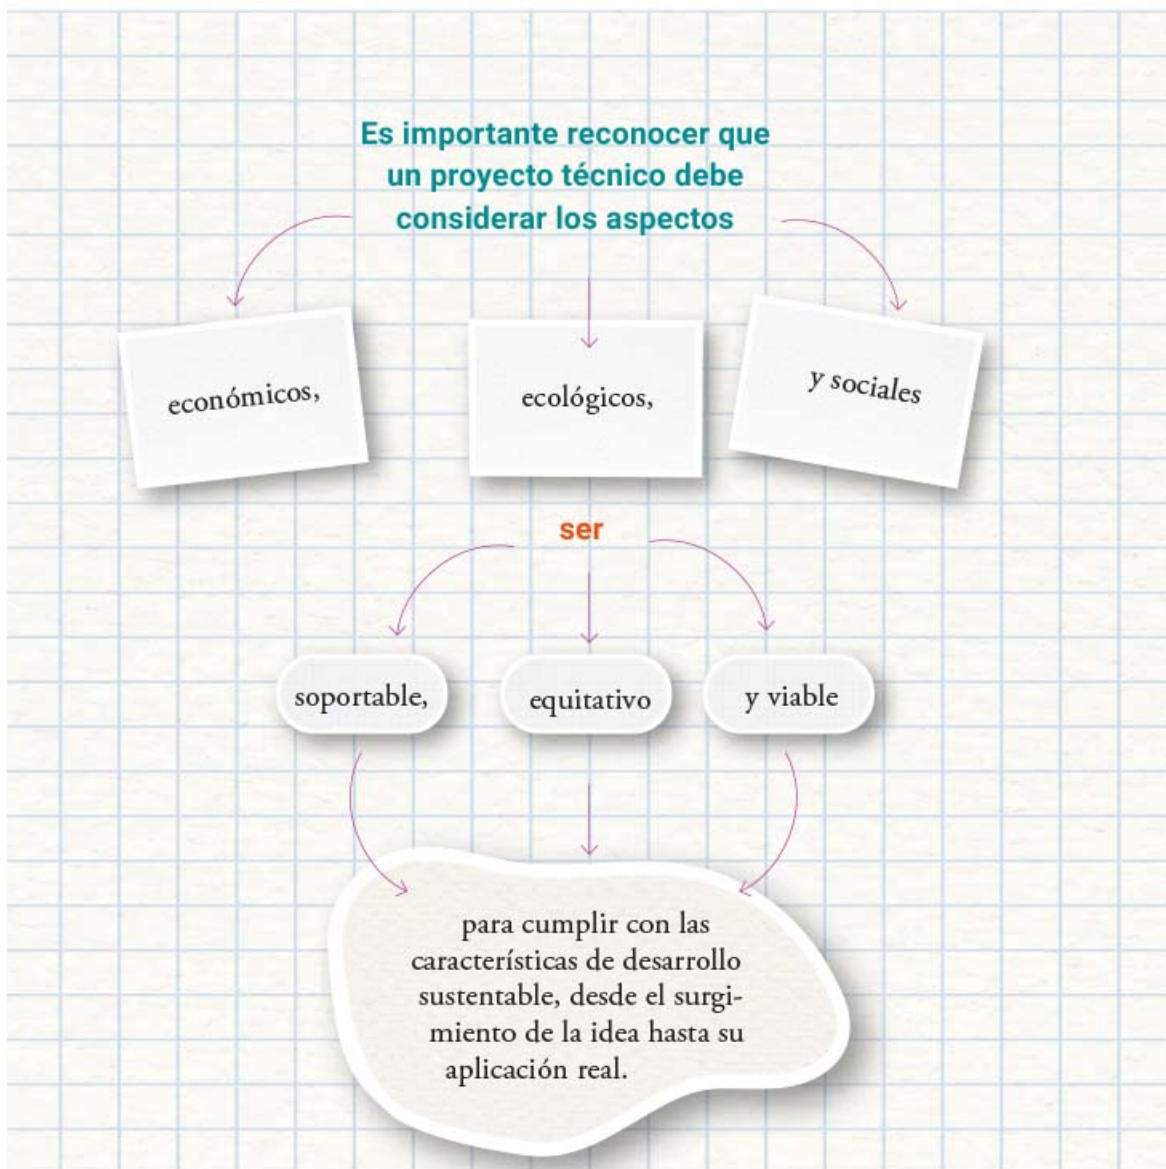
Es importante reconocer que un proyecto técnico debe considerar los aspectos

económicos,

ecológicos,

y sociales

ser

soportable,

equitativo

y viable

para cumplir con las características de desarrollo sustentable, desde el surgimiento de la idea hasta su aplicación real.